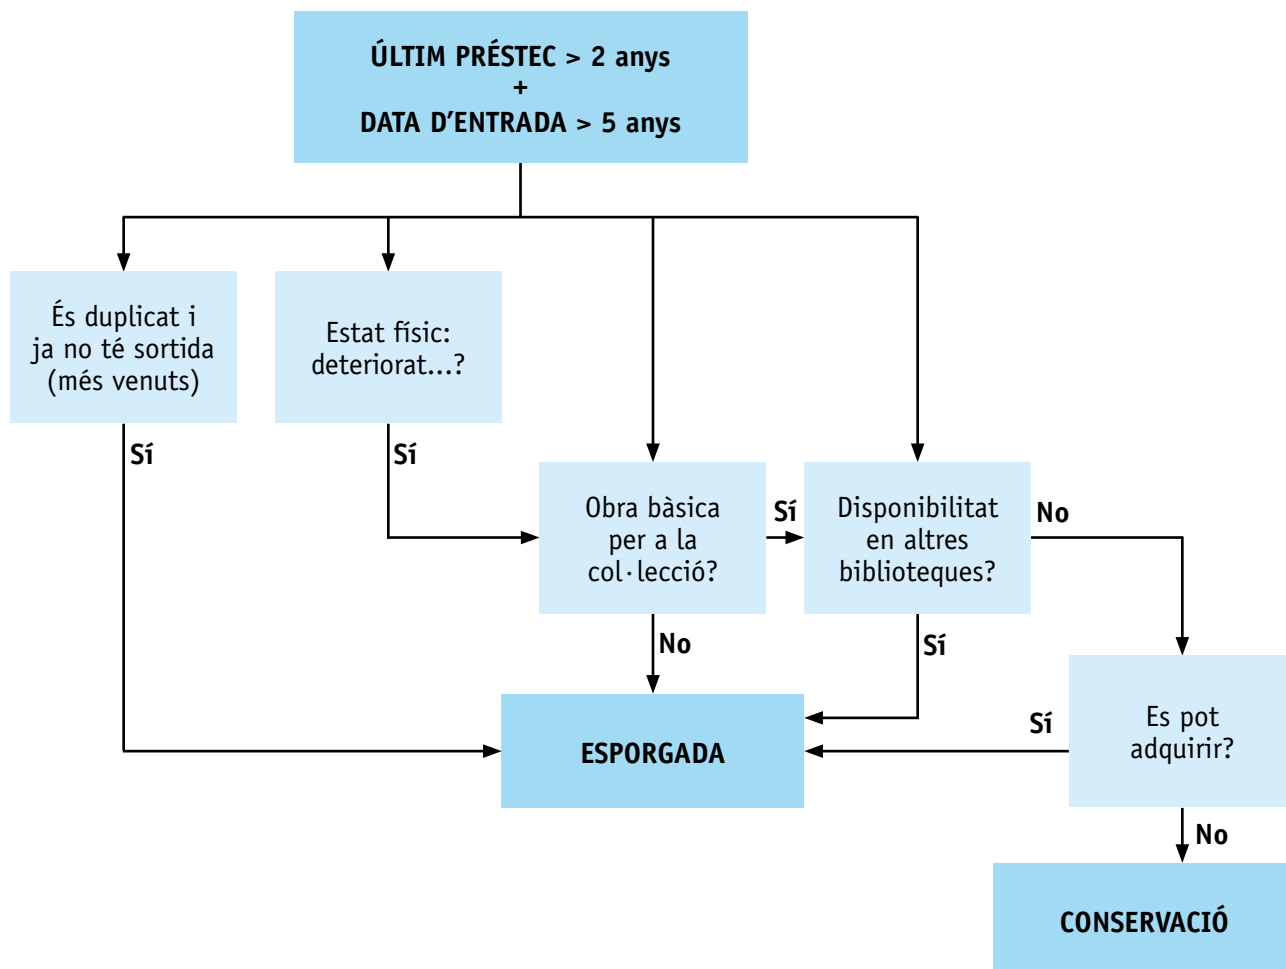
ÚLTIM PRÉSTEC > 2 anys
+
DATA D'ENTRADA > 5 anys

És duplicat i ja no té sortida (més venuts)

Estat físic: deteriorat...?

Sí

Sí

Obra bàsica per a la col·lecció?

Sí

Disponibilitat en altres biblioteques?

No

No

Sí

ESPORGADA

Sí

Es pot adquirir?

No

CONSERVACIÓ